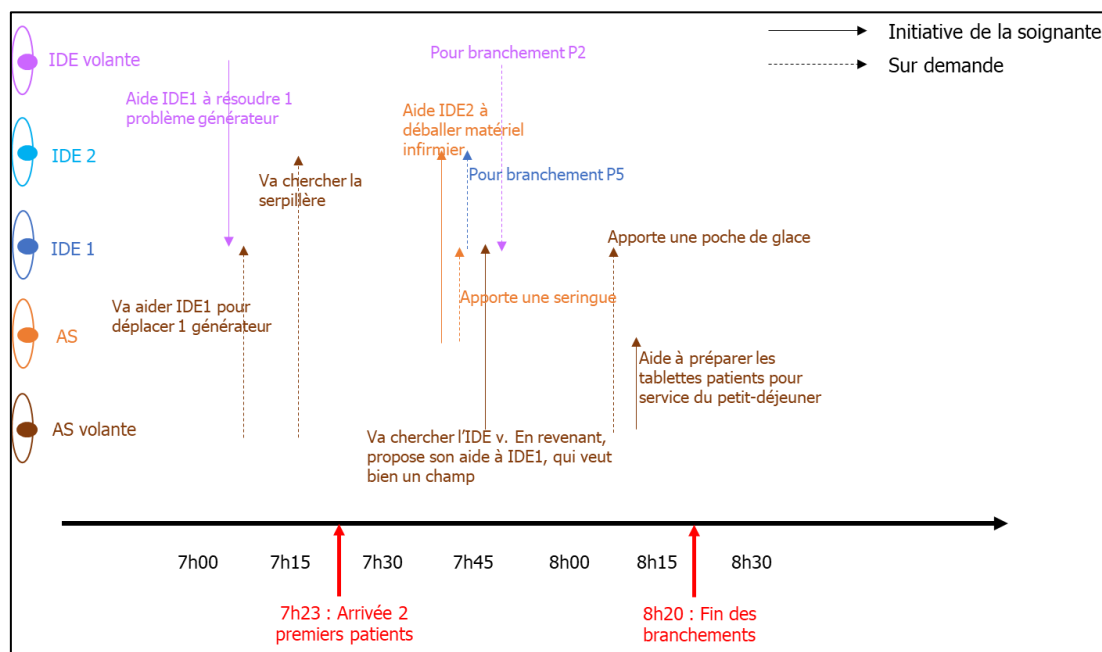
Initiative de la soignante
Sur demande

IDE volante
IDE 2
IDE 1
AS
AS volante

Pour branchement P2
Aide IDE1 à résoudre 1 problème générateur
Aide IDE2 à déballer matériel infirmier
Va chercher la serpillère
Pour branchement P5
Apporte une poche de glace
Apporte une seringue
Va aider IDE1 pour déplacer 1 générateur
Aide à préparer les tablettes patients pour service du petit-déjeuner
Va chercher l'IDE v. En revenant, propose son aide à IDE1, qui veut bien un champ

7h00
7h15
7h30
7h45
8h00
8h15
8h30

7h23 : Arrivée 2 premiers patients
8h20 : Fin des branchements